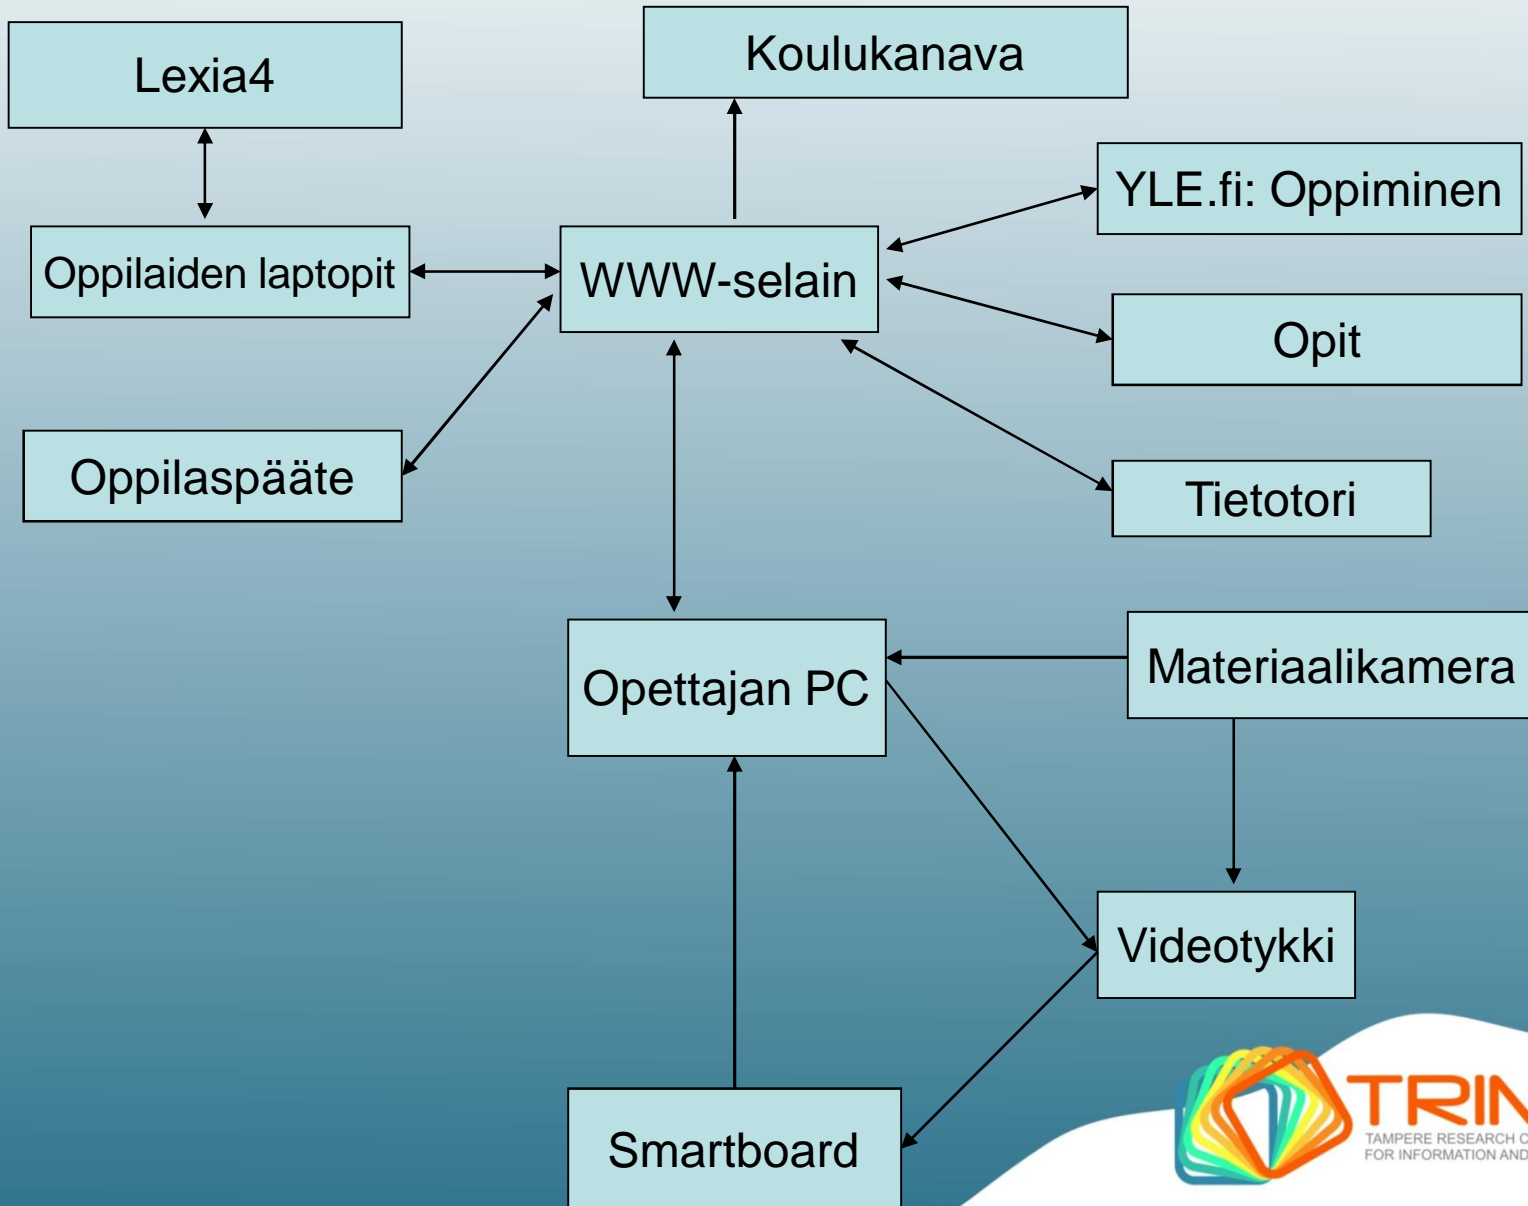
Lexia4

Koulukanava

Oppilaiden laptopit

WWW-selain

YLE.fi: Oppiminen

Opit

Oppilaspääte

Tietotori

Opettajan PC

Materiaalikamera

Videotykki

Smartboard

TRI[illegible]
TAMPERE RESEARCH C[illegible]
FOR INFORMATION AND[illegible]